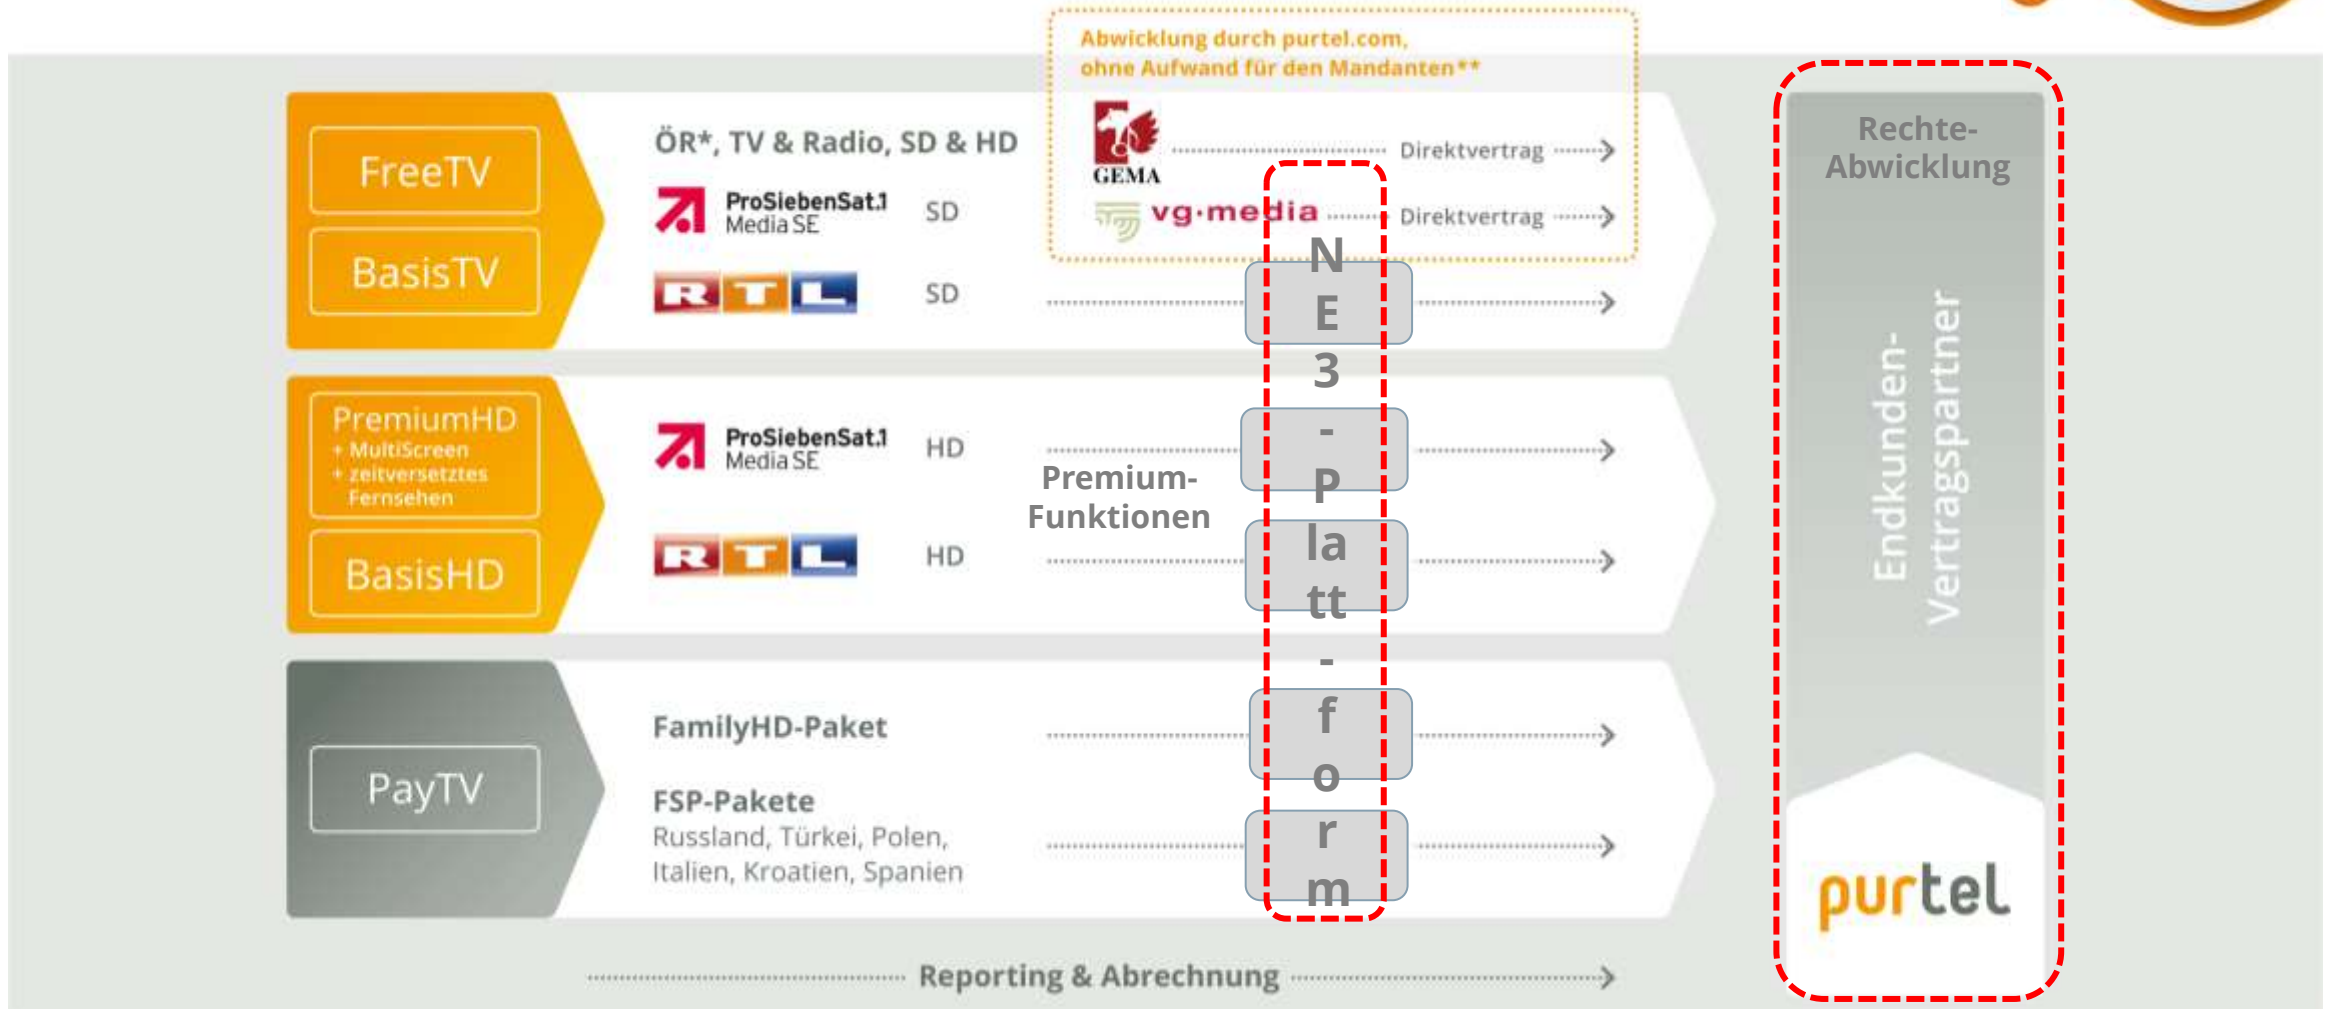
Abwicklung durch purtel.com, ohne Aufwand für den Mandanten**

GEMA Direktvertrag

vg·media Direktvertrag

Rechte-Abwicklung

FreeTV

BasisTV

ÖR*, TV & Radio, SD & HD

ProSiebenSat.1 Media SE SD

RTL SD

NE3-Platt-form

PremiumHD + MultiScreen + zeitversetztes Fernsehen

BasisHD

ProSiebenSat.1 Media SE HD

Premium-Funktionen

RTL HD

Endkunden-Vertragspartner

PayTV

FamilyHD-Paket

FSP-Pakete
Russland, Türkei, Polen, Italien, Kroatien, Spanien

purtel

Reporting & Abrechnung